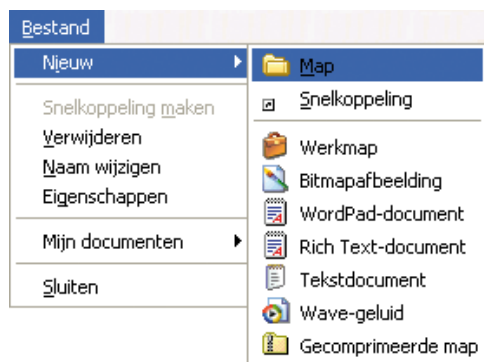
Bestand

Nieuw

Snelkoppeling maken
Verwijderen
Naam wijzigen
Eigenschappen

Mijn documenten

Sluiten

Map

Snelkoppeling

Werkmap
Bitmapafbeelding
WordPad-document
Rich Text-document
Tekstdocument
Wave-geluid
Gecomprimeerde map